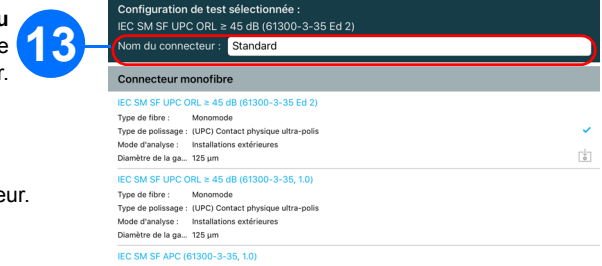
u
e
r.

eur.

13

Configuration de test sélectionnée :
IEC SM SF UPC ORL ≥ 45 dB (61300-3-35 Ed 2)
Nom du connecteur : Standard

Connecteur monofibre

IEC SM SF UPC ORL ≥ 45 dB (61300-3-35 Ed 2)
Type de fibre : Monomode
Type de polissage : (UPC) Contact physique ultra-polis
Mode d'analyse : Installations extérieures
Diamètre de la ga... 125 µm

IEC SM SF UPC ORL ≥ 45 dB (61300-3-35, 1.0)
Type de fibre : Monomode
Type de polissage : (UPC) Contact physique ultra-polis
Mode d'analyse : Installations extérieures
Diamètre de la ga... 125 µm

IEC SM SF APC (61300-3-35, 1.0)